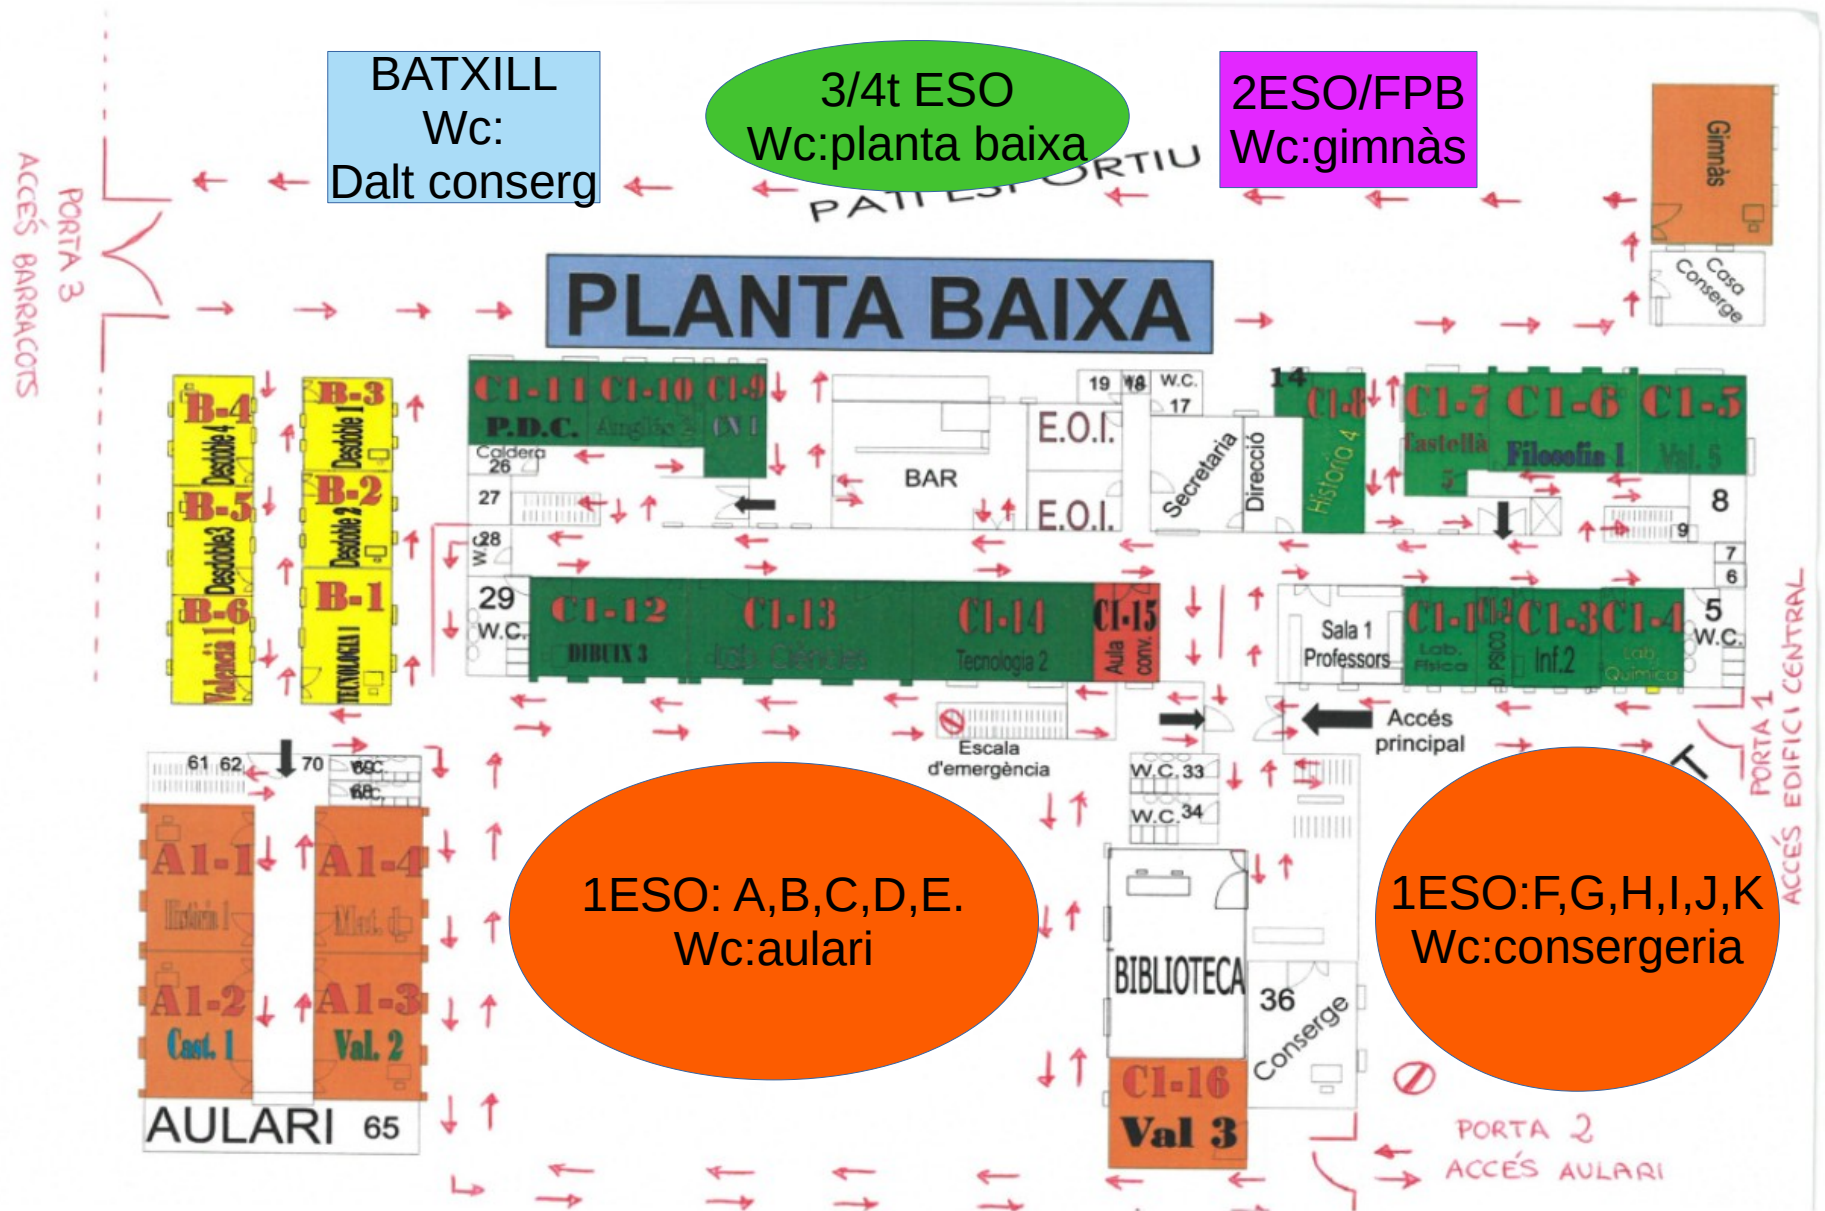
BATXILL
Wc:
Dalt conserg

3/4t ESO
Wc:planta baixa

2ESO/FPB
Wc:gimnàs

PATI ESPORTIU

Gimnàs

Casa Conserge

PORTA 3
ACCÉS BARRACOTS

PLANTA BAIXA

B-4 Desdoble 4
B-3 Desdoble 1
B-5 Desdoble 3
B-2 Desdoble 2
B-6 València 1
B-1 TECNOLOGIA 1

C1-11 P.D.C.
C1-10 Anglès 2
C1-9 CN 1
Caldera 26
27
W.C. 28
29 W.C.
BAR
19 18 W.C. 17
E.O.I.
E.O.I.
Secretaria
Direcció
14
C1-8 Història 4
C1-7 Castellà 5
C1-6 Filosofia 1
C1-5 Val. 5
8
9
7
6
5 W.C.

C1-12 DIBUIX 3
C1-13 Lab. Ciències
C1-14 Tecnologia 2
C1-15 Aula conv.
Sala 1 Professors
C1-1 Lab. Física
C1-2 PSICO
C1-3 Inf.2
C1-4 Lab. Química

Escala d'emergència
Accés principal
W.C. 33
W.C. 34

61 62 70 69C 68C

A1-1 Història 1
A1-4 Mat. 4
A1-2 Cast. 1
A1-3 Val. 2
AULARI 65

1ESO: A,B,C,D,E.
Wc:aulari

BIBLIOTECA
36
Conserge
C1-16 Val 3

1ESO:F,G,H,I,J,K
Wc:consergeria

PORTA 1
ACCÉS EDIFICI CENTRAL

PORTA 2
ACCÉS AULARI